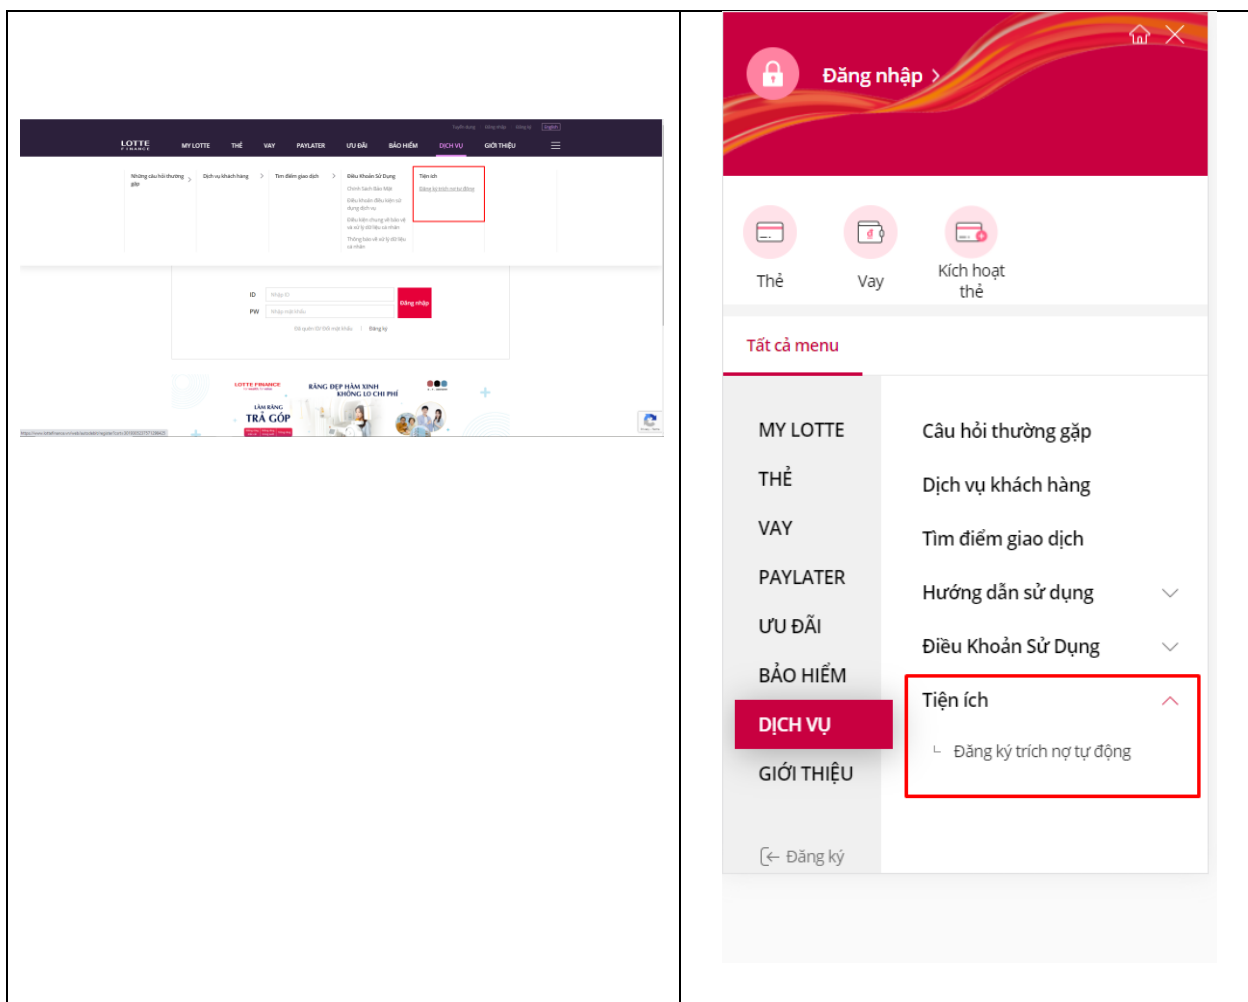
LOTTE FINANCE MY LOTTE THẺ VAY PAYLATER ƯU ĐÃI BẢO HIỂM DỊCH VỤ GIỚI THIỆU

Những câu hỏi thường gặp
Dịch vụ khách hàng
Tìm điểm giao dịch
Điều Khoản Sử Dụng
Tiện ích
Đăng ký trích nợ tự động

ID
PW
Đăng nhập

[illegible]

Đăng nhập >

Thẻ
Vay
Kích hoạt thẻ

Tất cả menu

MY LOTTE
THẺ
VAY
PAYLATER
ƯU ĐÃI
BẢO HIỂM
DỊCH VỤ
GIỚI THIỆU

Câu hỏi thường gặp
Dịch vụ khách hàng
Tìm điểm giao dịch
Hướng dẫn sử dụng
Điều Khoản Sử Dụng
Tiện ích
Đăng ký trích nợ tự động

Đăng ký